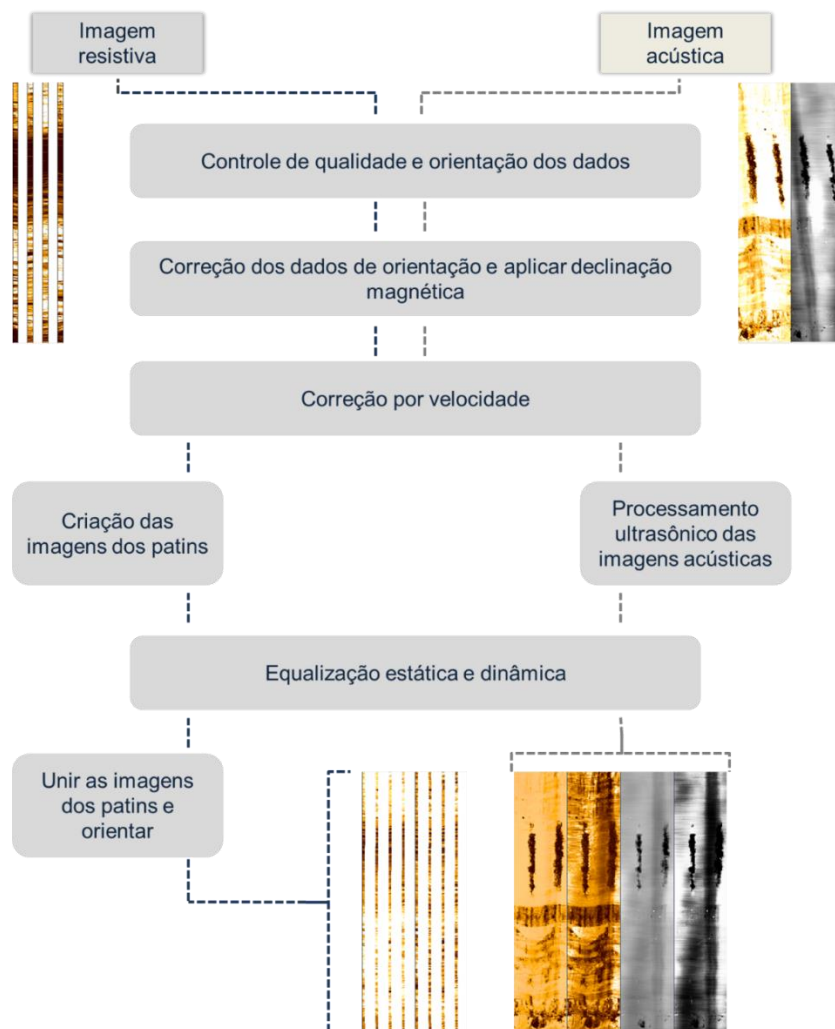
Imagem resistiva

Imagem acústica

Controle de qualidade e orientação dos dados

Correção dos dados de orientação e aplicar declinação magnética

Correção por velocidade

Criação das imagens dos patins

Processamento ultrasônico das imagens acústicas

Equalização estática e dinâmica

Unir as imagens dos patins e orientar